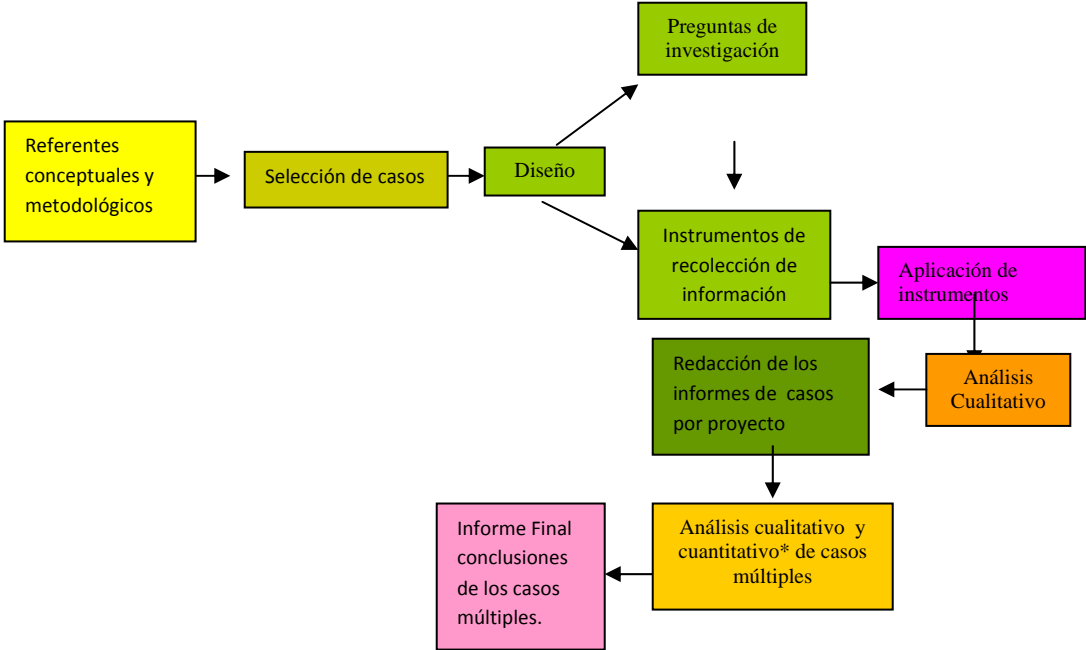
Referentes conceptuales y metodológicos

Selección de casos

Diseño

Preguntas de investigación

Instrumentos de recolección de información

Aplicación de instrumentos

Análisis Cualitativo

Redacción de los informes de casos por proyecto

Análisis cualitativo y cuantitativo* de casos múltiples

Informe Final conclusiones de los casos múltiples.